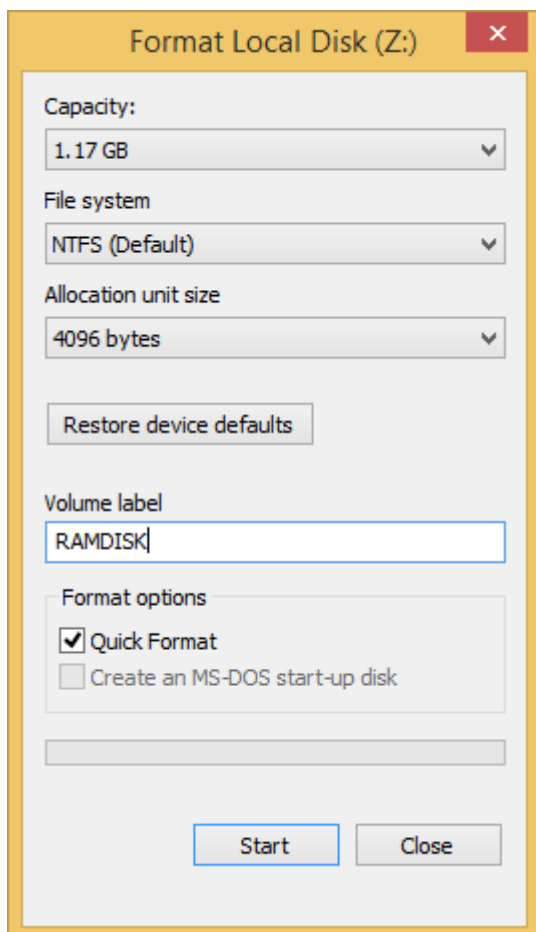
Format Local Disk (Z:)

Capacity:

1.17 GB

File system

NTFS (Default)

Allocation unit size

4096 bytes

Restore device defaults

Volume label

RAMDISK

Format options

Quick Format

Create an MS-DOS start-up disk

Start

Close